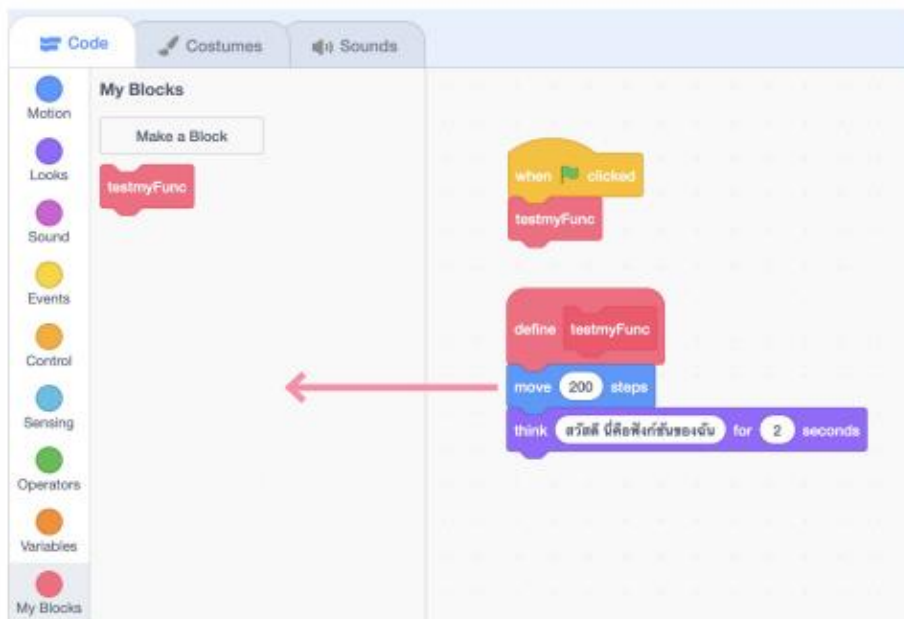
Code
Costumes
Sounds
Motion
Looks
Sound
Events
Control
Sensing
Operators
Variables
My Blocks
My Blocks
Make a Block
testmyFunc
when clicked
testmyFunc
define testmyFunc
move 200 steps
think สวัสดี นี่คือฟังก์ชันของฉัน for 2 seconds